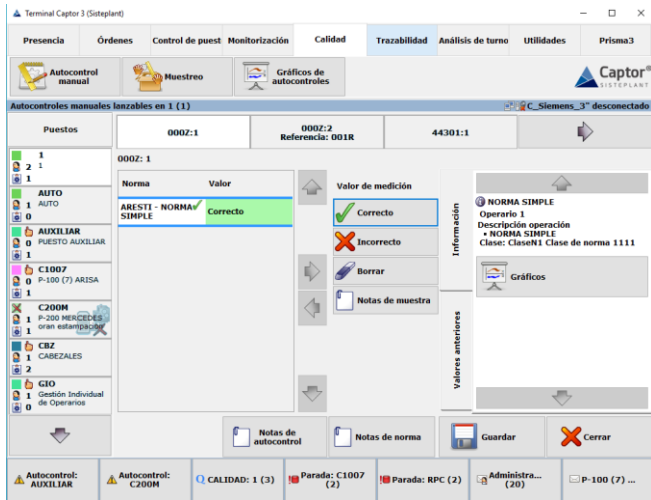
Terminal Captor 3 (Sisteplant)

Presencia | Órdenes | Control de puest | Monitorización | Calidad | Trazabilidad | Análisis de turno | Utilidades | Prisma3

Autocontrol manual
Muestreo
Gráficos de autocontroles

Captor® SISTEPLANT

Autocontroles manuales lanzables en 1 (1)
C_Siemens_3" desconectado

Puestos

1
2 1
1

AUTO
1 AUTO
0

AUXILIAR
0 PUESTO AUXILIAR
1

C1007
0 P-100 (7) ARISA
1

C200M
1 P-200 MERCEDES
1 oran estampacion

CBZ
1 CABEZALES
2

GIO
1 Gestión Individual
0 de Operarios

000Z:1
000Z:2 Referencia: 001R
44301:1

000Z: 1

| Norma | Valor |
|---|---|
| ARESTI - NORMA SIMPLE | Correcto |

Valor de medición
Correcto
Incorrecto
Borrar
Notas de muestra

Información
Valores anteriores

NORMA SIMPLE
Operario 1
Descripción operación
• NORMA SIMPLE
Clase: ClaseN1 Clase de norma 1111

Gráficos

Notas de autocontrol
Notas de norma
Guardar
Cerrar

Autocontrol: AUXILIAR
Autocontrol: C200M
CALIDAD: 1 (3)
Parada: C1007 (2)
Parada: RPC (2)
Administra... (20)
P-100 (7) ...